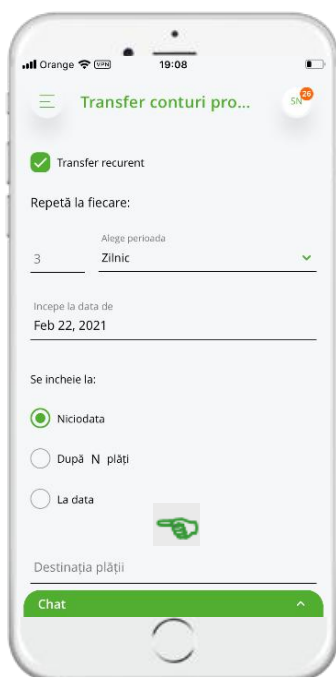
Orange VPN 19:08

Transfer conturi pro...

SN 26

Transfer recurent

Repetă la fiecare:

3

Alege perioada

Zilnic

Incepe la data de

Feb 22, 2021

Se incheie la:

Niciodata

După N plăți

La data

Destinația plății

Chat